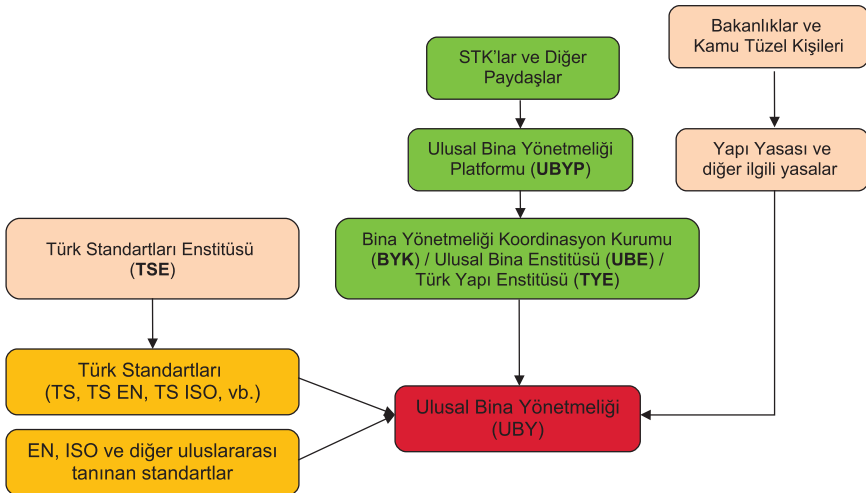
STK'lar ve Diğer Paydaşlar

Bakanlıklar ve Kamu Tüzel Kişileri

Ulusal Bina Yönetmeliği Platformu (**UBYP**)

Yapı Yasası ve diğer ilgili yasalar

Türk Standartları Enstitüsü (**TSE**)

Bina Yönetmeliği Koordinasyon Kurumu (**BYK**) / Ulusal Bina Enstitüsü (**UBE**) / Türk Yapı Enstitüsü (**TYE**)

Türk Standartları (TS, TS EN, TS ISO, vb.)

Ulusal Bina Yönetmeliği (UBY)

EN, ISO ve diğer uluslararası tanınan standartlar